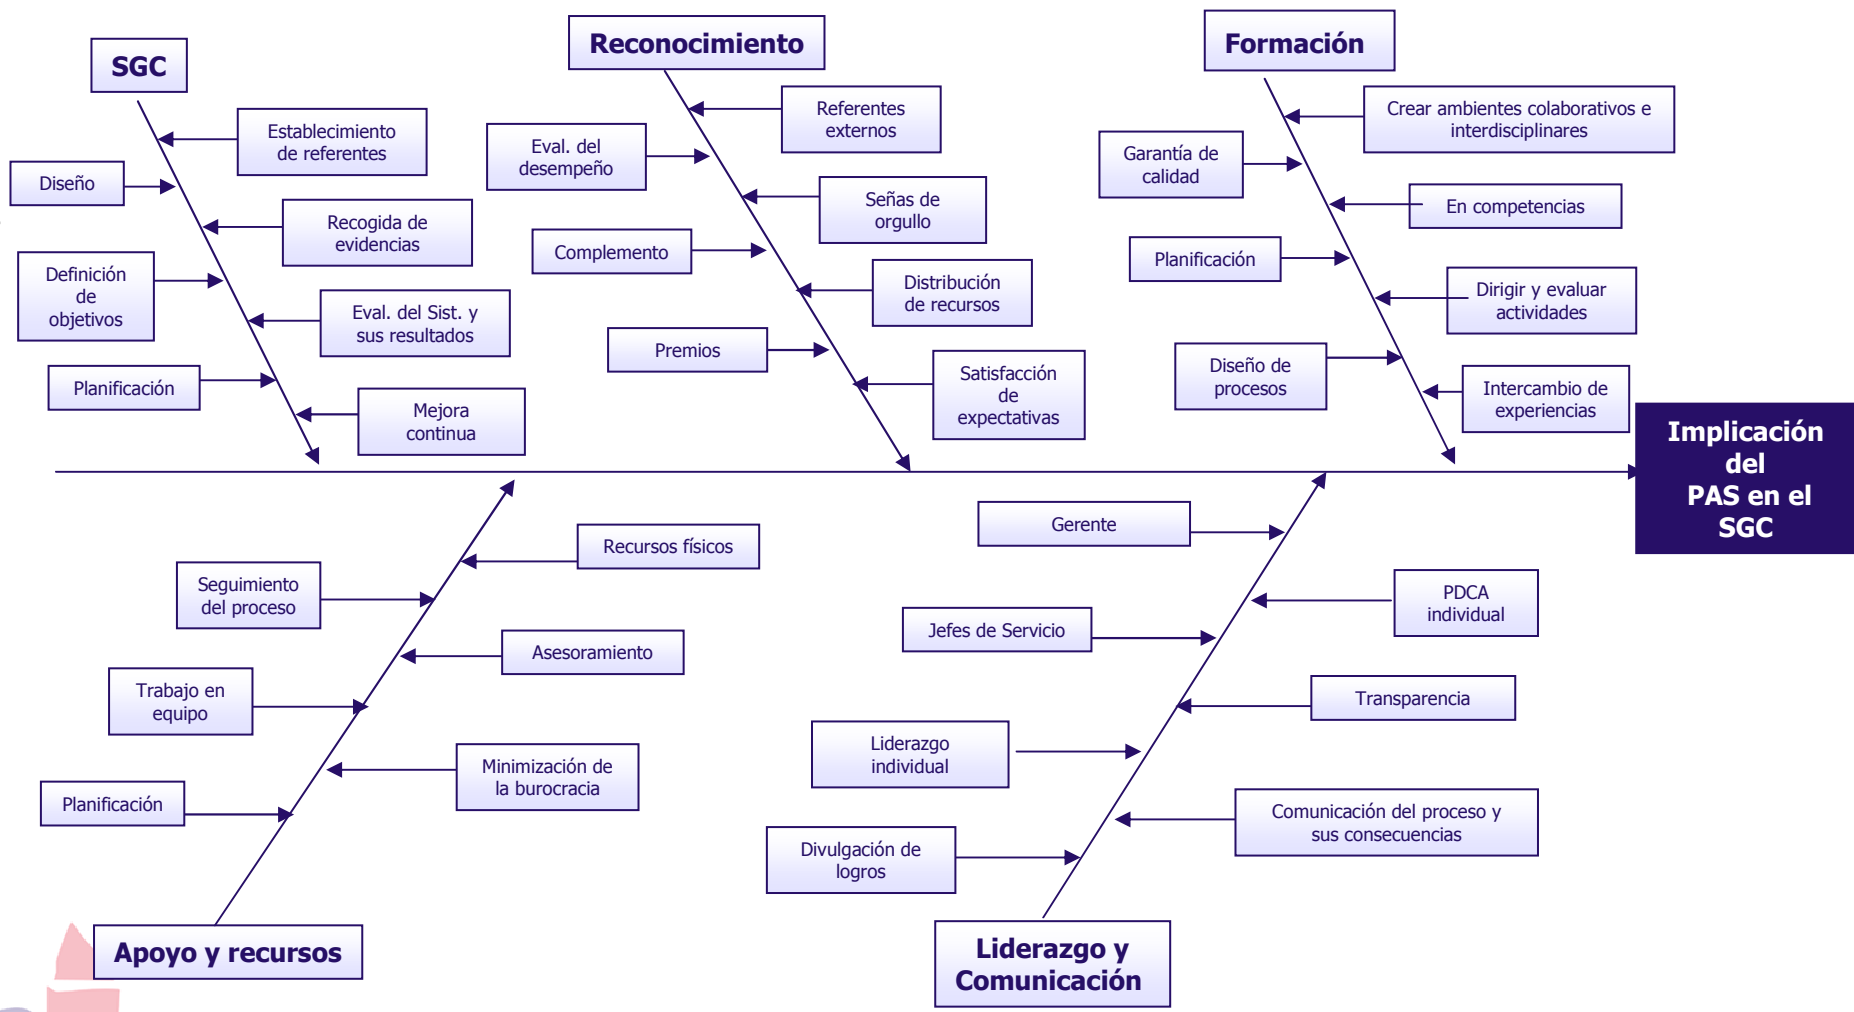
SGC

Establecimiento de referentes

Diseño

Recogida de evidencias

Definición de objetivos

Eval. del Sist. y sus resultados

Planificación

Mejora continua

Reconocimiento

Referentes externos

Eval. del desempeño

Señas de orgullo

Complemento

Distribución de recursos

Premios

Satisfacción de expectativas

Formación

Crear ambientes colaborativos e interdisciplinares

Garantía de calidad

En competencias

Planificación

Dirigir y evaluar actividades

Diseño de procesos

Intercambio de experiencias

Implicación del PAS en el SGC

Recursos físicos

Seguimiento del proceso

Asesoramiento

Trabajo en equipo

Minimización de la burocracia

Planificación

Apoyo y recursos

Gerente

PDCA individual

Jefes de Servicio

Transparencia

Liderazgo individual

Comunicación del proceso y sus consecuencias

Divulgación de logros

Liderazgo y Comunicación